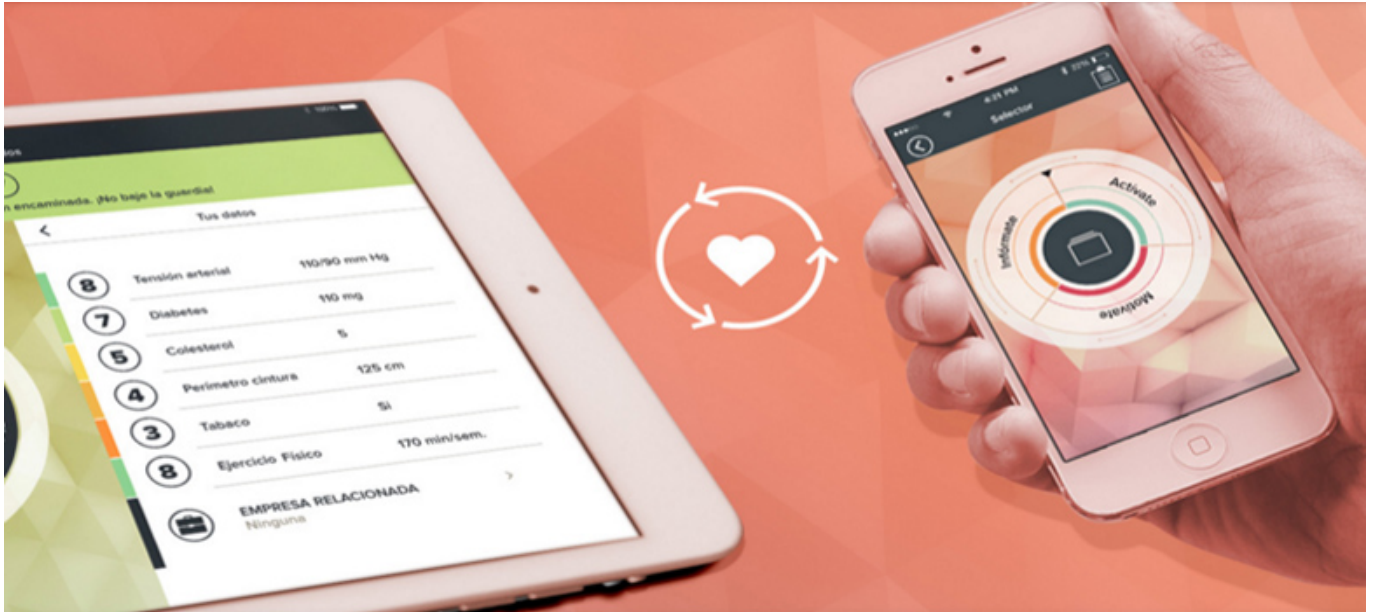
atos

n encaminada. ¡No baje la guardia!

Tus datos

8 Tensión arterial 110/90 mm Hg

7 Diabetes 110 mg

5 Colesterol 5

4 Perimetro cintura 125 cm

3 Tabaco Si

8 Ejercicio Fisico 170 min/sem.

EMPRESA RELACIONADA
Ninguna

4:21 PM
Selector

Actívate
Infórmate
Motívate